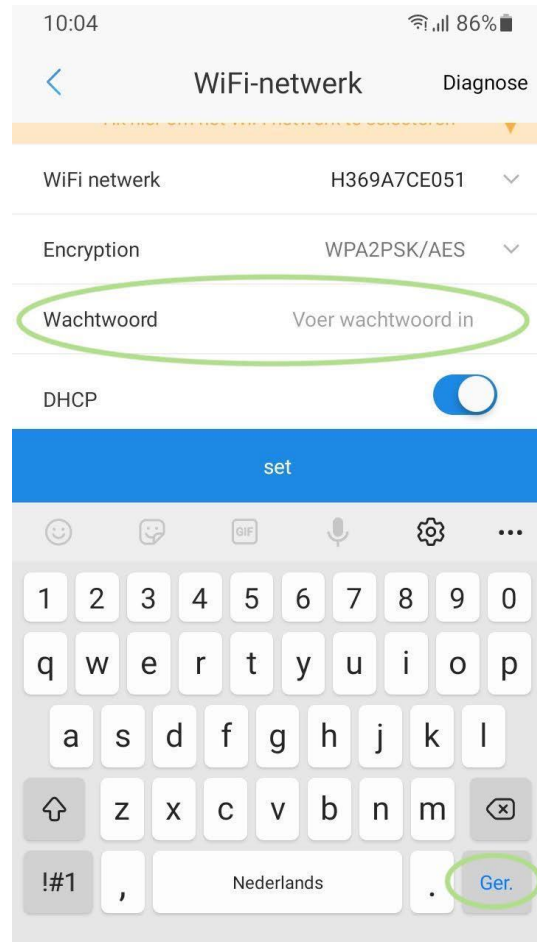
10:04 86%

<

WiFi-netwerk

Diagnose

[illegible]

WiFi netwerk H369A7CE051

Encryption WPA2PSK/AES

Wachtwoord Voer wachtwoord in

DHCP

set

GIF

1 2 3 4 5 6 7 8 9 0

q w e r t y u i o p

a s d f g h j k l

z x c v b n m

!#1 , Nederlands . Ger.